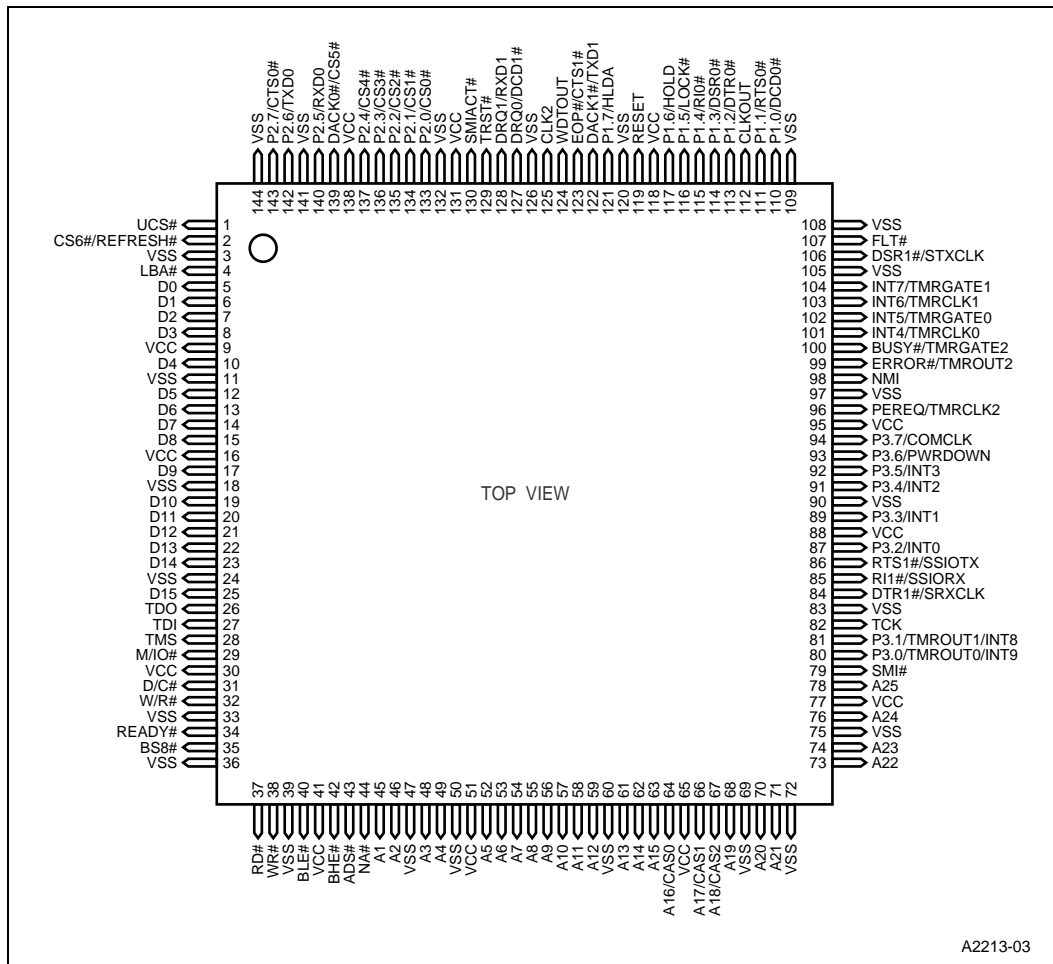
VSS 144
P2.7/CTS0# 143
P2.6/TXD0 142
VSS 141
P2.5/RXD0 140
DACK0#/CS5# 139
VCC 138
P2.4/CS4# 137
P2.3/CS3# 136
P2.2/CS2# 135
P2.1/CS1# 134
P2.0/CS0# 133
VSS 132
VCC 131
SMIACT# 130
TRST# 129
DRQ1/RXD1 128
DRQ0/DCD1# 127
VSS 126
CLK2 125
WDTOUT 124
EOP#/CTS1# 123
DACK1#/TXD1 122
P1.7/HLDA 121
VSS 120
RESET 119
VCC 118
P1.6/HOLD 117
P1.5/LOCK# 116
P1.4/RI0# 115
P1.3/DSR0# 114
P1.2/DTR0# 113
CLKOUT 112
P1.1/RTS0# 111
P1.0/DCD0# 110
VSS 109

UCS# 1
CS6#/REFRESH# 2
VSS 3
LBA# 4
D0 5
D1 6
D2 7
D3 8
VCC 9
D4 10
VSS 11
D5 12
D6 13
D7 14
D8 15
VCC 16
D9 17
VSS 18
D10 19
D11 20
D12 21
D13 22
D14 23
VSS 24
D15 25
TDO 26
TDI 27
TMS 28
M/IO# 29
VCC 30
D/C# 31
W/R# 32
VSS 33
READY# 34
BS8# 35
VSS 36

108 VSS
107 FLT#
106 DSR1#/STXCLK
105 VSS
104 INT7/TMRGATE1
103 INT6/TMRCLK1
102 INT5/TMRGATE0
101 INT4/TMRCLK0
100 BUSY#/TMRGATE2
99 ERROR#/TMROUT2
98 NMI
97 VSS
96 PEREQ/TMRCLK2
95 VCC
94 P3.7/COMCLK
93 P3.6/PWRDOWN
92 P3.5/INT3
91 P3.4/INT2
90 VSS
89 P3.3/INT1
88 VCC
87 P3.2/INT0
86 RTS1#/SSIOTX
85 RI1#/SSIORX
84 DTR1#/SRXCLK
83 VSS
82 TCK
81 P3.1/TMROUT1/INT8
80 P3.0/TMROUT0/INT9
79 SMI#
78 A25
77 VCC
76 A24
75 VSS
74 A23
73 A22

TOP VIEW

37 RD#
38 WR#
39 VSS
40 BLE#
41 VCC
42 BHE#
43 ADS#
44 NA#
45 A1
46 A2
47 VSS
48 A3
49 A4
50 VSS
51 VCC
52 A5
53 A6
54 A7
55 A8
56 A9
57 A10
58 A11
59 A12
60 VSS
61 A13
62 A14
63 A15
64 A16/CAS0
65 VCC
66 A17/CAS1
67 A18/CAS2
68 A19
69 VSS
70 A20
71 A21
72 VSS

A2213-03